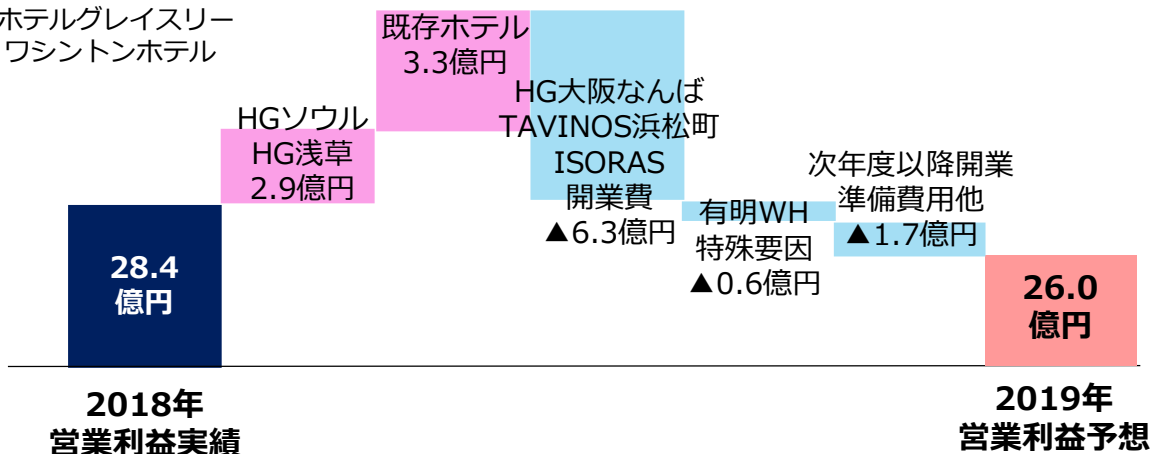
ホテルグレイスリー
ワシントンホテル

HGソウル
HG浅草
2.9億円

既存ホテル
3.3億円

HG大阪なんば
TAVINOS浜松町
ISORAS
開業費
▲6.3億円

有明WH
特殊要因
▲0.6億円

次年度以降開業
準備費用他
▲1.7億円

28.4
億円

26.0
億円

2018年
営業利益実績

2019年
営業利益予想